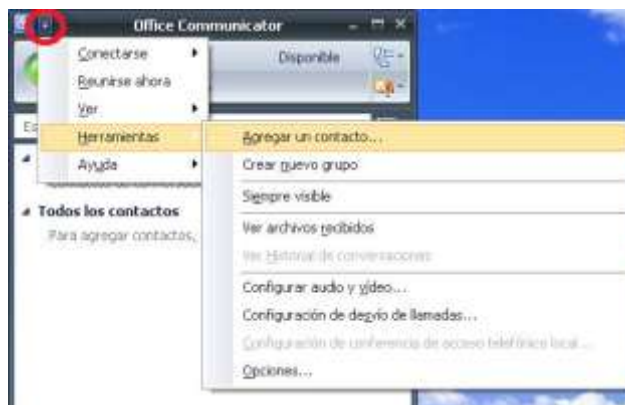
Office Communicator

Conectarse
Reunirse ahora
Ver
Herramientas
Ayuda

Disponible

Es

Todos los contactos
Para agregar contactos,

Agregar un contacto...
Crear nuevo grupo
Siempre visible
Ver archivos recibidos
Ver Historial de conversaciones
Configurar audio y vídeo...
Configuración de desvío de llamadas...
Configuración de conferencia de acceso telefónico local...
Opciones...